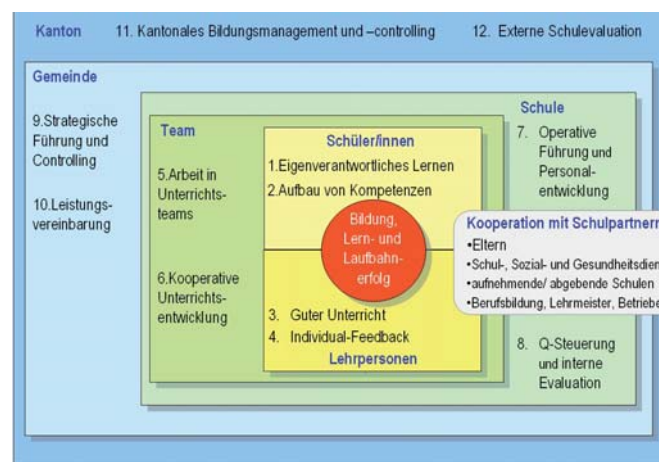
Kanton 11. Kantonales Bildungsmanagement und –controlling 12. Externe Schulevaluation

Gemeinde

9.Strategische Führung und Controlling

10.Leistungsvereinbarung

Team

5.Arbeit in Unterrichtsteams

6.Kooperative Unterrichtsentwicklung

Schüler/innen

1.Eigenverantwortliches Lernen

2.Aufbau von Kompetenzen

Bildung, Lern- und Laufbahnerfolg

3. Guter Unterricht

4. Individual-Feedback

Lehrpersonen

Schule

7. Operative Führung und Personalentwicklung

Kooperation mit Schulpartnern

•Eltern

•Schul-, Sozial- und Gesundheitsdien

•aufnehmende/ abgebende Schulen

•Berufsbildung, Lehrmeister, Betrieb

8. Q-Steuerung und interne Evaluation